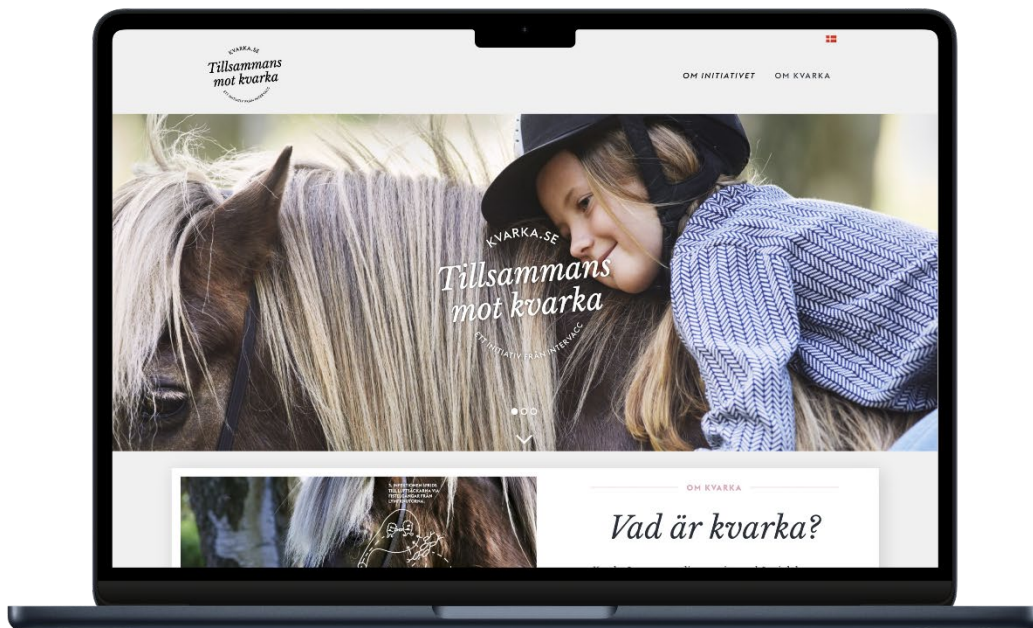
KVARKA.SE
Tillsammans mot kvarka
ETT INITIATIV FRÅN INTERVACC

OM INITIATIVET OM KVARKA

KVARKA.SE
Tillsammans mot kvarka
ETT INITIATIV FRÅN INTERVACC

5. INFEKTIONEN SPRIDS TILL LUFTSÄCKARNA VIA TESTLUGNAR FRÅN LYMFKNUTORNA.

OM KVARKA
Vad är kvarka?
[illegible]